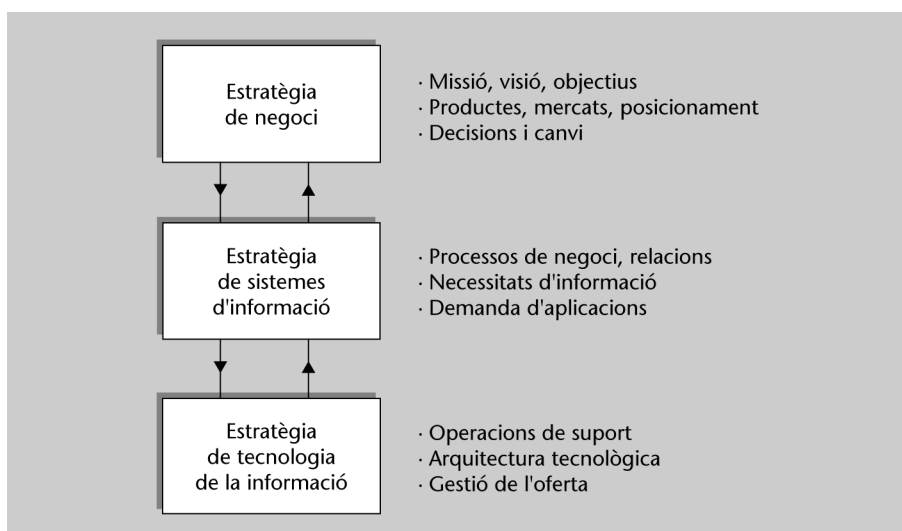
Estratègia de negoci

· Missió, visió, objectius
· Productes, mercats, posicionament
· Decisions i canvi

Estratègia de sistemes d'informació

· Processos de negoci, relacions
· Necessitats d'informació
· Demanda d'aplicacions

Estratègia de tecnologia de la informació

· Operacions de suport
· Arquitectura tecnològica
· Gestió de l'oferta